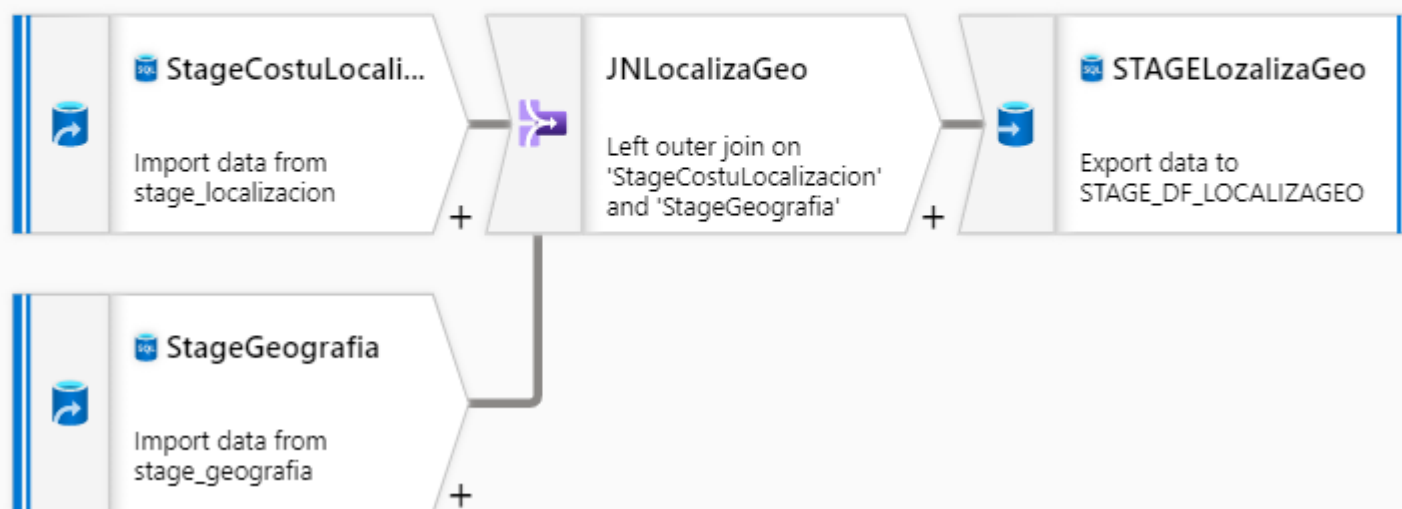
StageCostuLocali...

Import data from stage_localizacion

+

JNLocalizaGeo

Left outer join on 'StageCostuLocalizacion' and 'StageGeografia'

+

STAGELozalizaGeo

Export data to STAGE_DF_LOCALIZAGEO

StageGeografia

Import data from stage_geografia

+